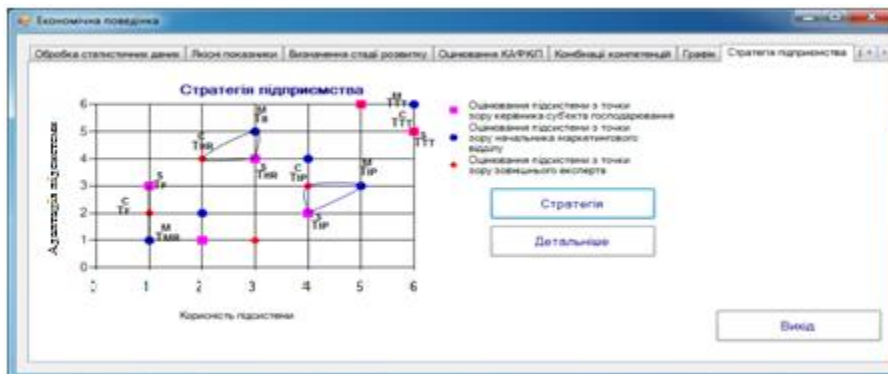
Економічна поведінка

Обробка статистичних даних | Якісні показники | Визначення стадії розвитку | Оцінювання КА/ФКП | Комбінації компетенцій | Графік | Стратегія підприємства

Стратегія підприємства

Адаптація підсистеми

6
5
4
3
2
1
0

0 1 2 3 4 5 6

Корисність підсистеми

M TTT
C TTT
S TTT
M TII
C TIIR
S TIIR
S TF
C TF
M TMR
C TIP
M TIP
S TIP

Оцінювання підсистеми з точки зору керівника суб'єкта господарювання
Оцінювання підсистеми з точки зору начальника маркетингового відділу
Оцінювання підсистеми з точки зору зовнішнього експерта

Стратегія

Детальніше

Вихід